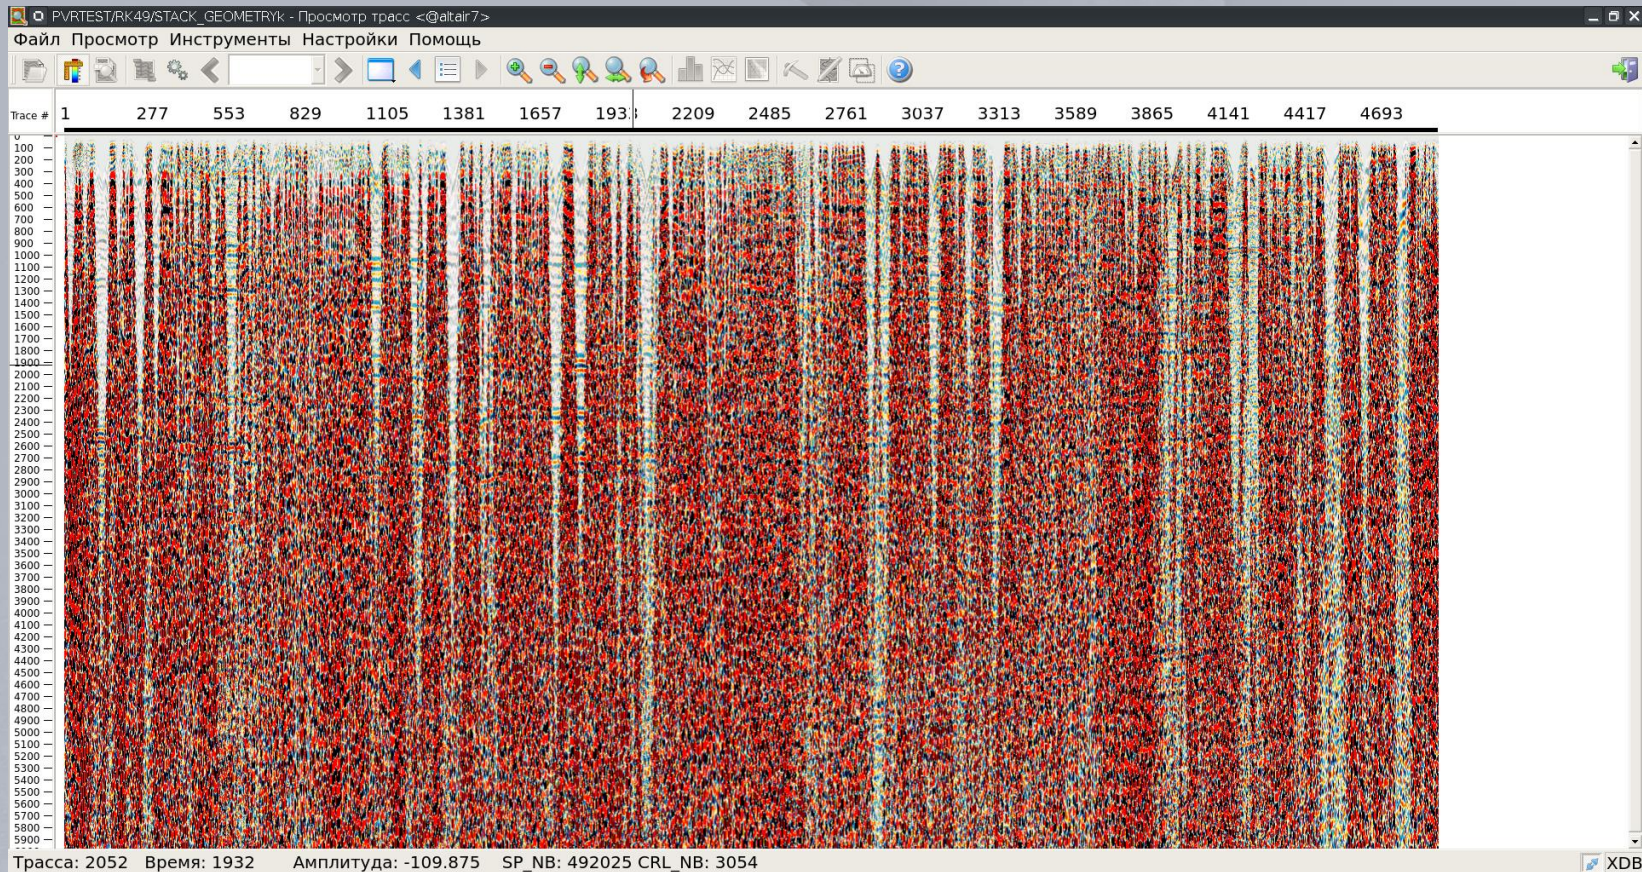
PVRTEST/RK49/STACK_GEOMETRYk - Просмотр трасс <@altair7>

Файл Просмотр Инструменты Настройки Помощь

Trace # 1 277 553 829 1105 1381 1657 193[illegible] 2209 2485 2761 3037 3313 3589 3865 4141 4417 4693

0
100
200
300
400
500
600
700
800
900
1000
1100
1200
1300
1400
1500
1600
1700
1800
1900
2000
2100
2200
2300
2400
2500
2600
2700
2800
2900
3000
3100
3200
3300
3400
3500
3600
3700
3800
3900
4000
4100
4200
4300
4400
4500
4600
4700
4800
4900
5000
5100
5200
5300
5400
5500
5600
5700
5800
5900

Трасса: 2052 Время: 1932 Амплитуда: -109.875 SP_NB: 492025 CRL_NB: 3054

XDB